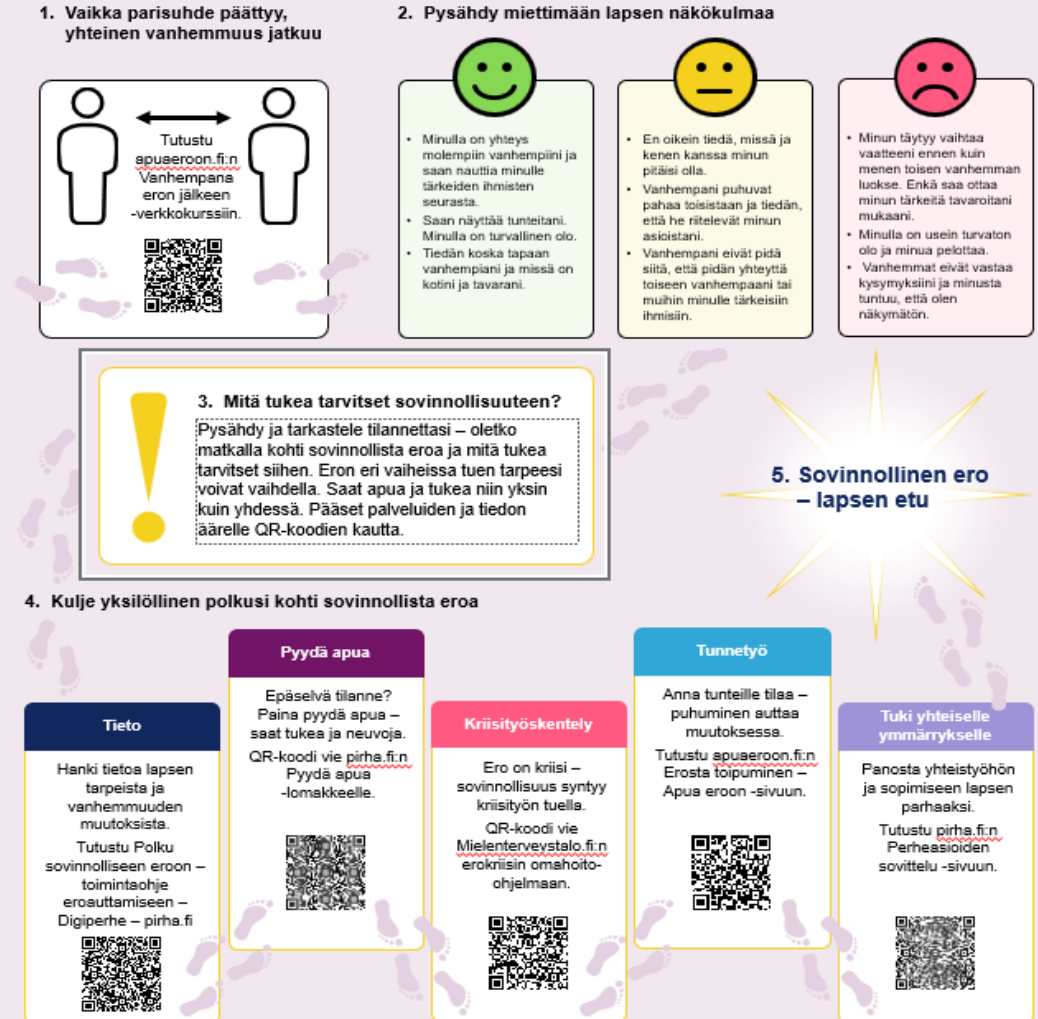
1. Vaikka parisuhde päättyy, yhteinen vanhemmuus jatkuu

Tutustu apuaeroon.fi:n Vanhempana eron jälkeen -verkkokurssiin.

2. Pysähdy miettimään lapsen näkökulmaa

- Minulla on yhteys molempiin vanhempiini ja saan nauttia minulle tärkeiden ihmisten seurasta.
- Saan näyttää tunteitani. Minulla on turvallinen olo.
- Tiedän koska tapaan vanhempiani ja missä on kotini ja tavarani.

- En oikein tiedä, missä ja kenen kanssa minun pitäisi olla.
- Vanhempani puhuvat pahaa toisistaan ja tiedän, että he riitelevät minun asioistani.
- Vanhempani eivät pidä siitä, että pidän yhteyttä toiseen vanhempaani tai muihin minulle tärkeisiin ihmisiin.

- Minun täytyy vaihtaa vaatteeni ennen kuin menen toisen vanhemman luokse. Enkä saa ottaa minun tärkeitä tavaroitani mukaani.
- Minulla on usein turvaton olo ja minua pelottaa.
- Vanhemmat eivät vastaa kysymyksiini ja minusta tuntuu, että olen näkymätön.

3. Mitä tukea tarvitset sovinnollisuuteen?

Pysähdy ja tarkastele tilannettasi – oletko matkalla kohti sovinnollista eroa ja mitä tukea tarvitset siihen. Eron eri vaiheissa tuen tarpeesi voivat vaihdella. Saat apua ja tukea niin yksin kuin yhdessä. Pääset palveluiden ja tiedon äärelle QR-koodien kautta.

5. Sovinnollinen ero – lapsen etu

4. Kulje yksilöllinen polkusi kohti sovinnollista eroa

Tieto

Hanki tietoa lapsen tarpeista ja vanhemmuuden muutoksista.

Tutustu Polku sovinnolliseen eroon – toimintaohje eroauttamiseen – Digiperhe – pirha.fi

Pyydä apua

Epäselvä tilanne? Paina pyydä apua – saat tukea ja neuvoja.

QR-koodi vie pirha.fi:n Pyydä apua -lomakkeelle.

Kriisityöskentely

Ero on kriisi – sovinnollisuus syntyy kriisityön tuella.

QR-koodi vie Mielenterveystalo.fi:n erokriisin omahoito-ohjelmaan.

Tunnetyö

Anna tunteille tilaa – puhuminen auttaa muutoksessa.

Tutustu apuaeroon.fi:n Erosta toipuminen – Apua eroon -sivuun.

Tuki yhteiselle ymmärrykselle

Panosta yhteistyöhön ja sopimiseen lapsen parhaaksi.

Tutustu pirha.fi:n Perheasioiden sovittelu -sivuun.